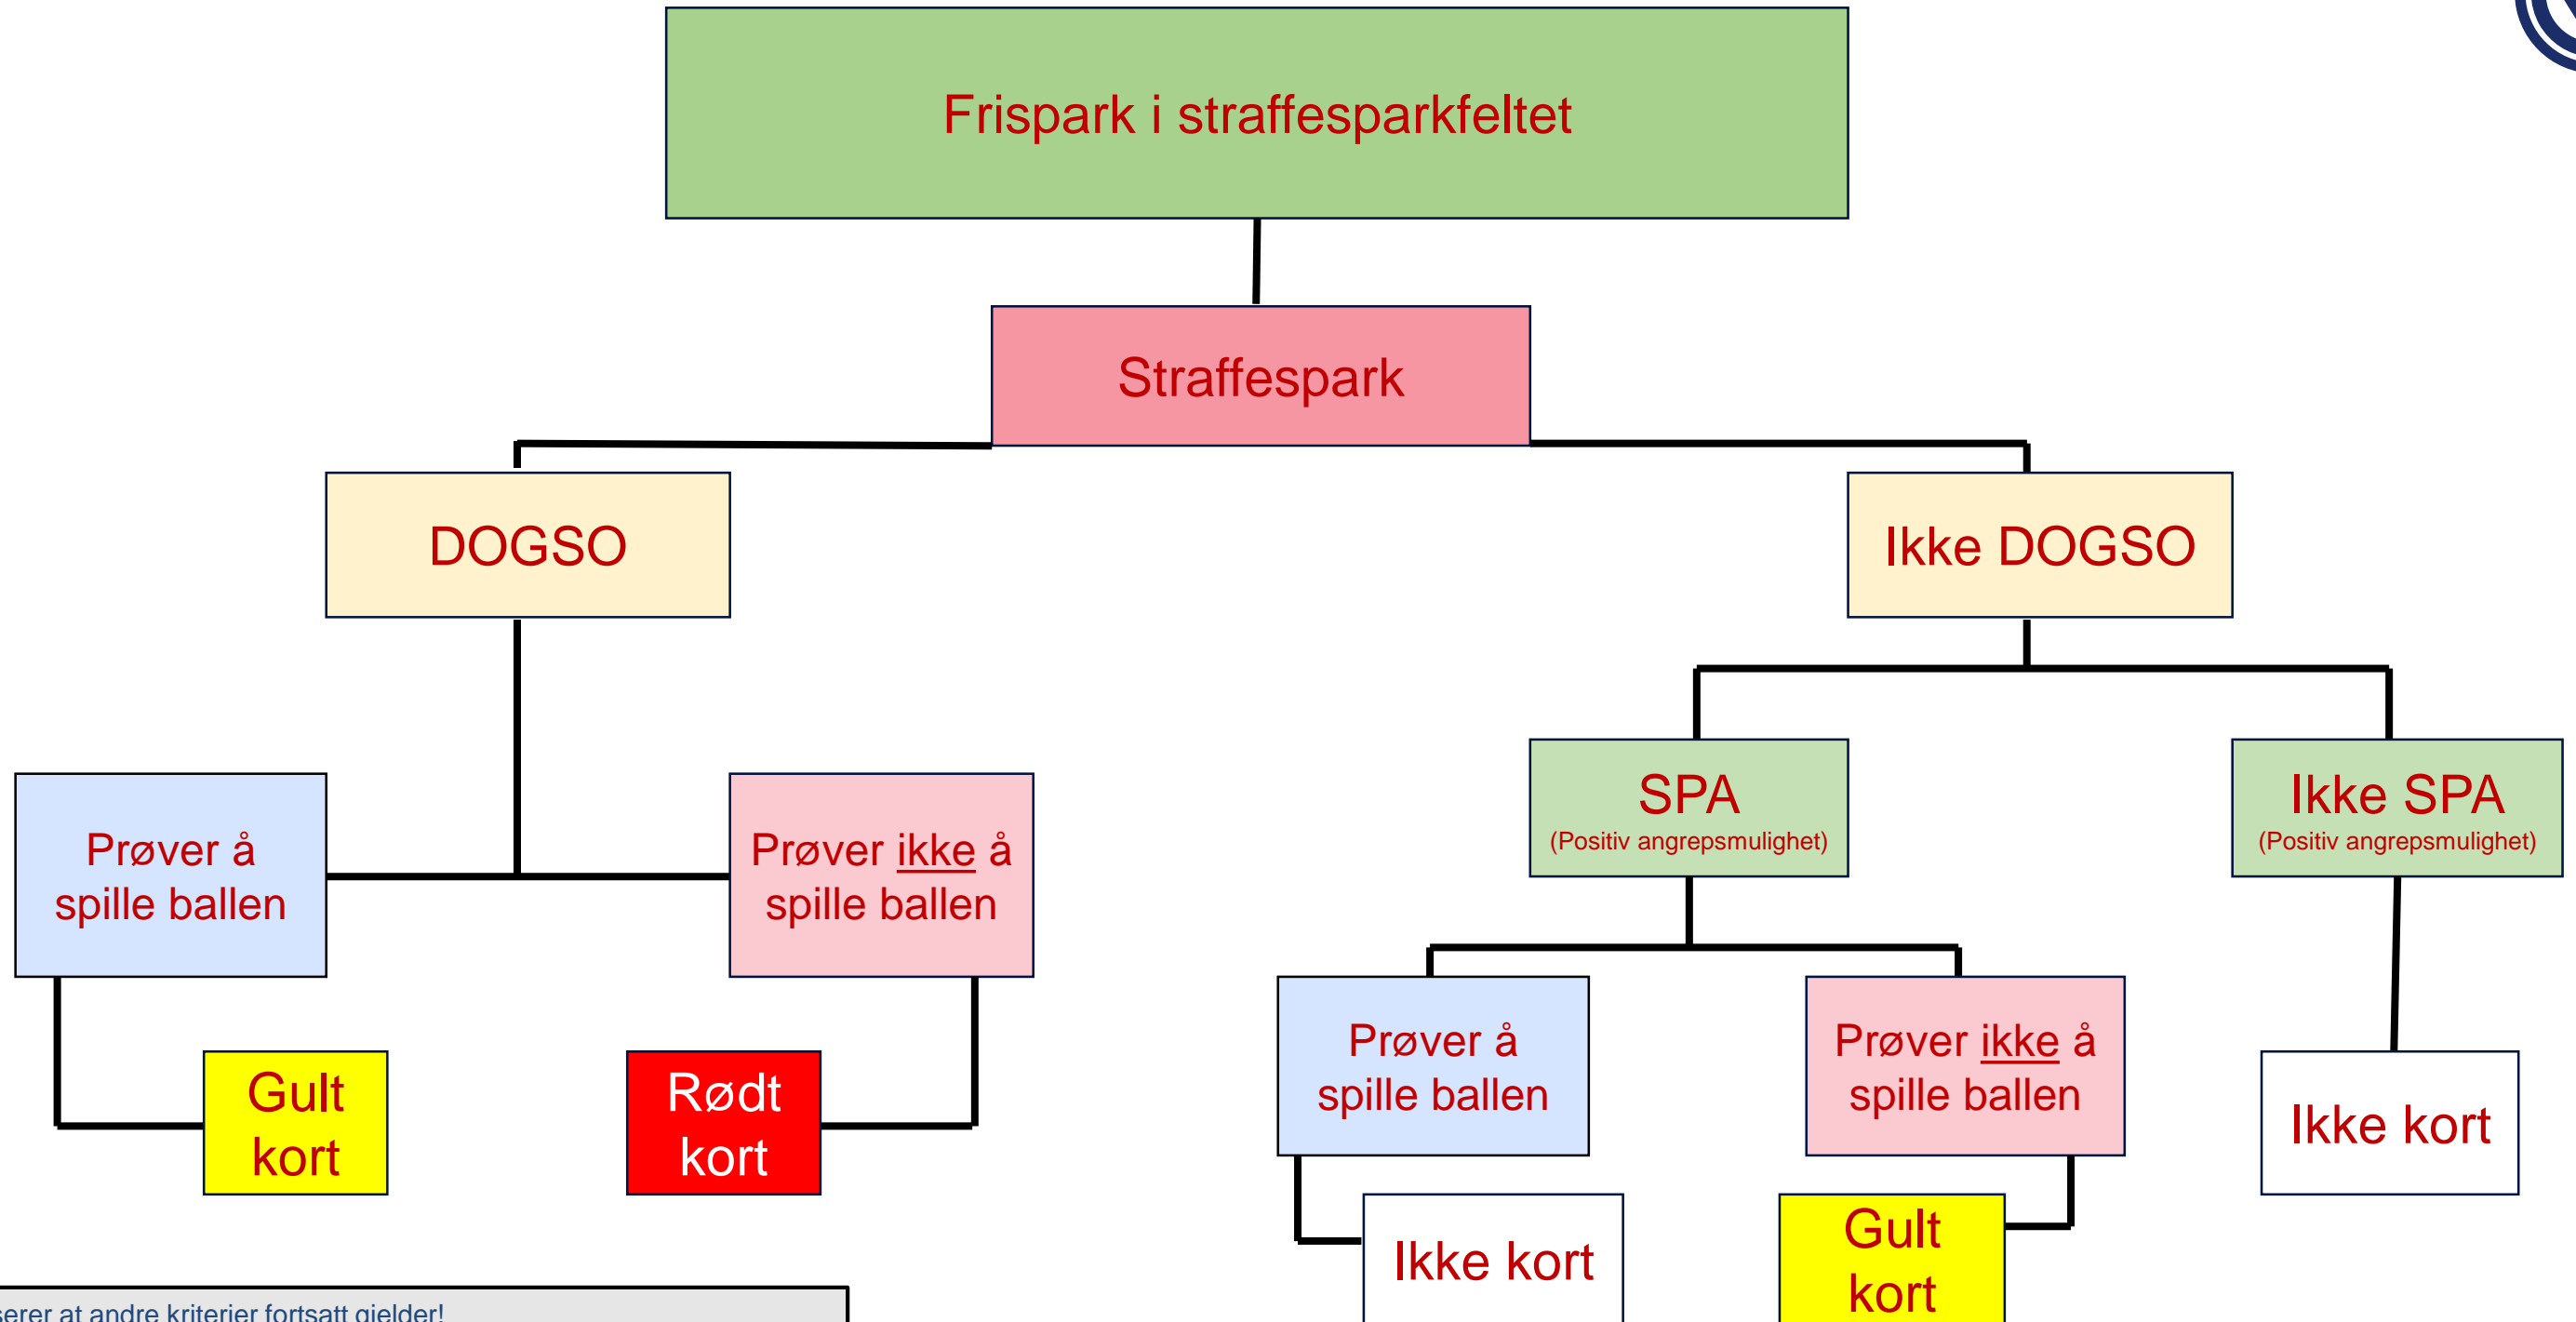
Frispark i straffesparkfeltet

Straffespark

DOGSO

Ikke DOGSO

Prøver å spille ballen

Prøver ikke å spille ballen

Gult kort

Rødt kort

SPA
(Positiv angrepsmulighet)

Ikke SPA
(Positiv angrepsmulighet)

Prøver å spille ballen

Prøver ikke å spille ballen

Ikke kort

Ikke kort

Gult kort

serer at andre kriterier fortsatt gjelder!